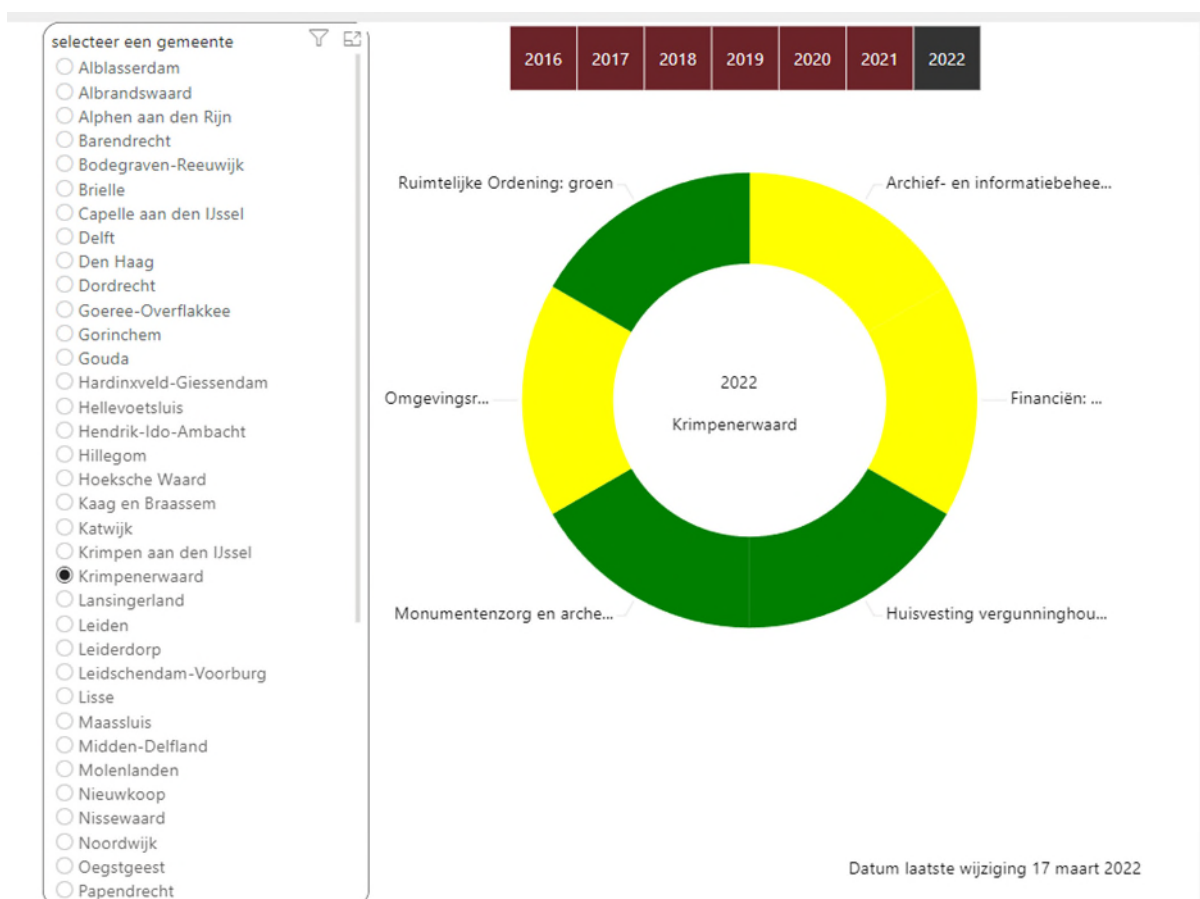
selecteer een gemeente

Alblasserdam
Albrandswaard
Alphen aan den Rijn
Barendrecht
Bodegraven-Reeuwijk
Brielle
Capelle aan den IJssel
Delft
Den Haag
Dordrecht
Goeree-Overflakkee
Gorinchem
Gouda
Hardinxveld-Giessendam
Hellevoetsluis
Hendrik-Ido-Ambacht
Hillegom
Hoeksche Waard
Kaag en Braassem
Katwijk
Krimpen aan den IJssel
Krimpenerwaard
Lansingerland
Leiden
Leiderdorp
Leidschendam-Voorburg
Lisse
Maassluis
Midden-Delfland
Molenlanden
Nieuwkoop
Nissewaard
Noordwijk
Oegstgeest
Papendrecht

| 2016 | 2017 | 2018 | 2019 | 2020 | 2021 | 2022 |
|---|---|---|---|---|---|---|

Ruimtelijke Ordening: groen
Archief- en informatiebehee...
Omgevingsr...
2022
Krimpenerwaard
Financiën: ...
Monumentenzorg en arche...
Huisvesting vergunninghou...

Datum laatste wijziging 17 maart 2022